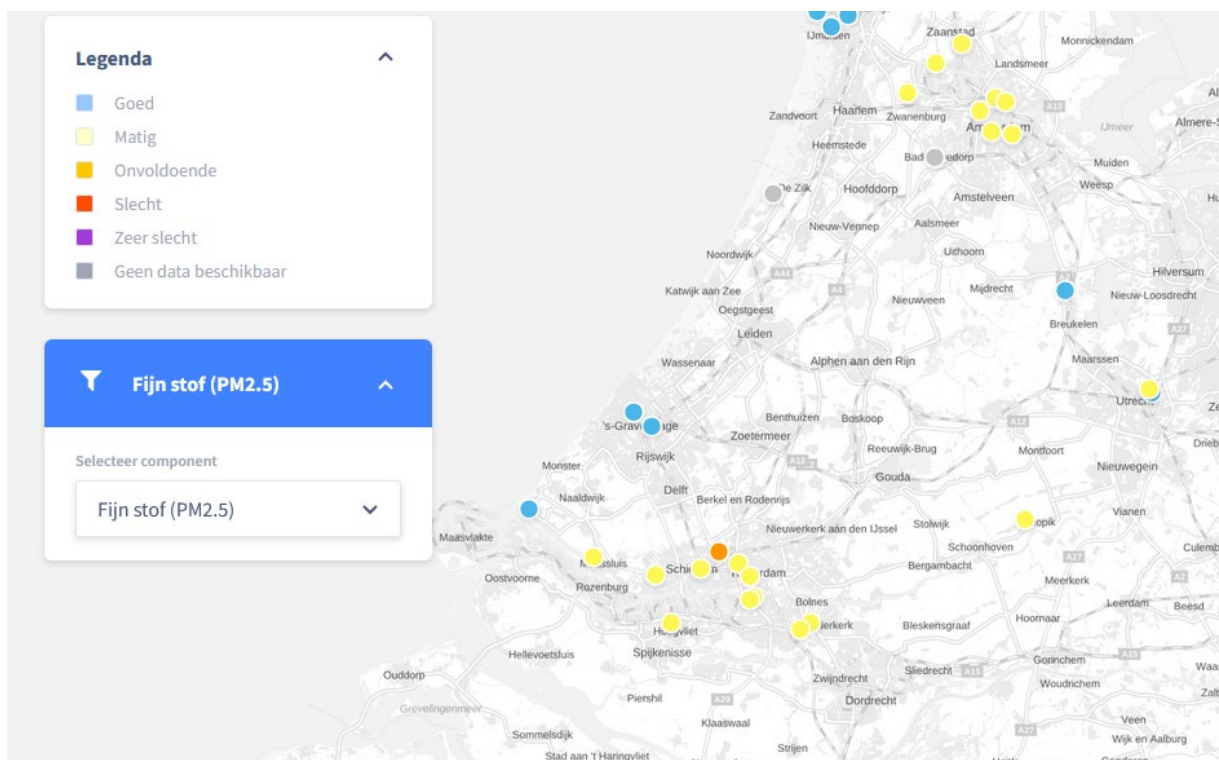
Legenda

Goed
Matig
Onvoldoende
Slecht
Zeer slecht
Geen data beschikbaar

Fijn stof (PM2.5)

Selecteer component
Fijn stof (PM2.5)

IJmuiden
Zaanstad
Monnickendam
Landsmeer
Haarlem
Zandvoort
Zwanenburg
Amsterdam
IJmeer
Almere-S
Heemstede
Badhoevedorp
Muiden
De Zilk
Hoofddorp
Amstelveen
Weesp
Nieuw-Vennep
Aalsmeer
Uithoorn
Noordwijk
Hilversum
Katwijk aan Zee
Nieuwveen
Mijdrecht
Nieuw-Loosdrecht
Oegstgeest
Breukelen
Leiden
Wassenaar
Alphen aan den Rijn
Maarssen
Utrecht
Benthuizen
Boskoop
's-Gravenhage
Zoetermeer
Reeuwijk-Brug
Montfoort
Rijswijk
Monster
Gouda
Nieuwegein
Delft
Naaldwijk
Berkel en Rodenrijs
Vianen
Nieuwerkerk aan den IJssel
Stolwijk
Lopik
Maasvlakte
Schoonhoven
Culemb
Maassluis
Schiedam
Rotterdam
Bergambacht
Oostvoorne
Rozenburg
Meerkerk
Bolnes
Leerdam
Beesd
Hoogvliet
Ridderkerk
Bleskensgraaf
Hoornaar
Hellevoetsluis
Spijkenisse
Gorinchem
Sliedrecht
Ouddorp
Zwijndrecht
Woudrichem
Piershil
Dordrecht
Grevelingenmeer
Klaaswaal
Veen
Sommelsdijk
Wijk en Aalburg
Stad aan 't Haringvliet
Strijen